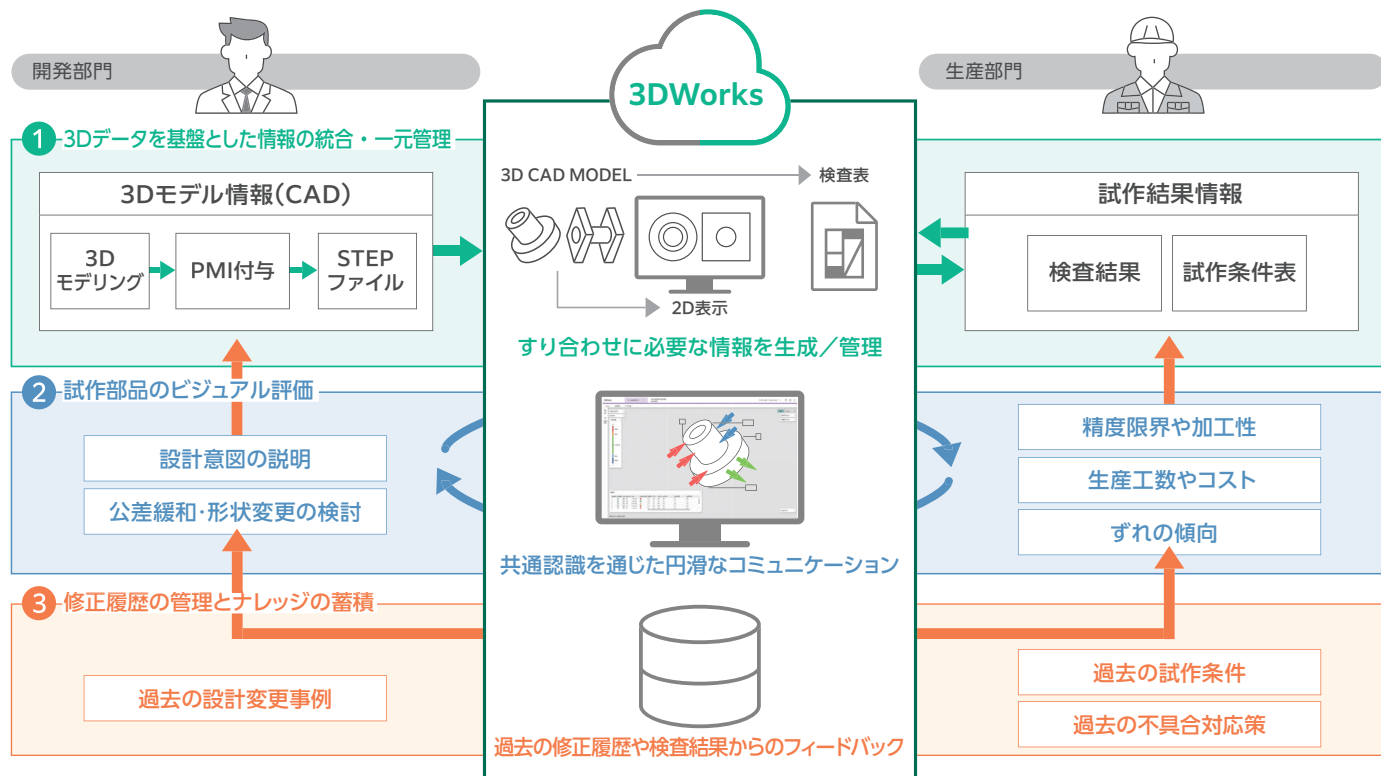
開発部門

3DWorks

生産部門

1 3Dデータを基盤とした情報の統合・一元管理

3Dモデル情報(CAD)

3D モデリング

PMI付与

STEP ファイル

3D CAD MODEL

検査表

2D表示

試作結果情報

検査結果

試作条件表

すり合わせに必要な情報を生成／管理

2 試作部品のビジュアル評価

設計意図の説明

公差緩和･形状変更の検討

精度限界や加工性

生産工数やコスト

ずれの傾向

共通認識を通じた円滑なコミュニケーション

3 修正履歴の管理とナレッジの蓄積

過去の設計変更事例

過去の試作条件

過去の不具合対応策

過去の修正履歴や検査結果からのフィードバック